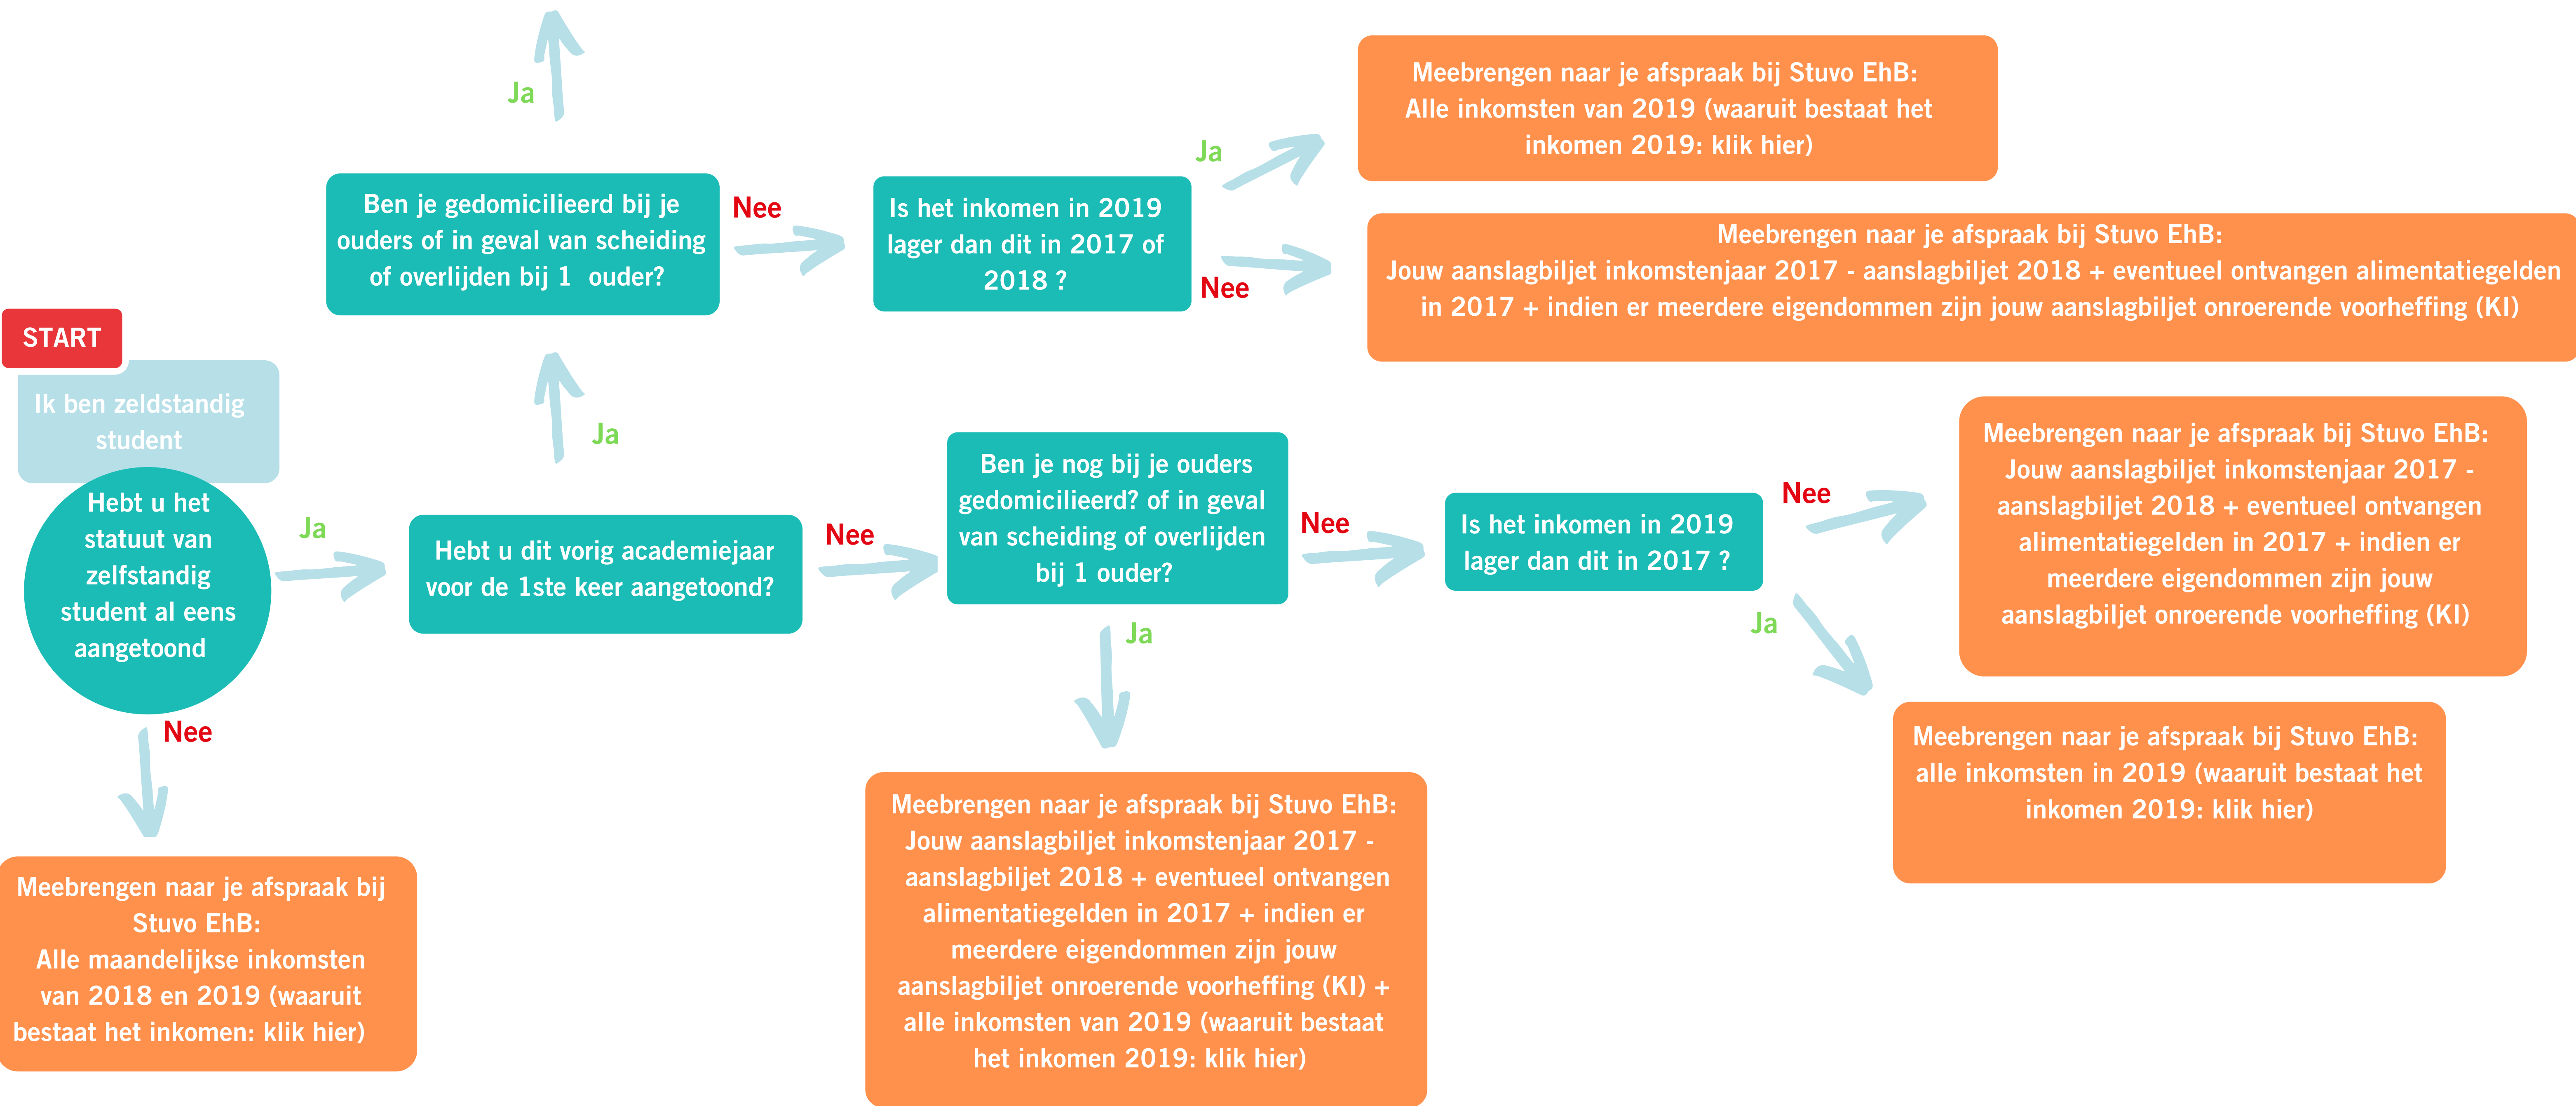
START

Ik ben zeldstandig student

Hebt u het statuut van zelfstandig student al eens aangetoond

Ja

Nee

Meebrengen naar je afspraak bij Stuvo EhB:
Alle maandelijkse inkomsten van 2018 en 2019 (waaruit bestaat het inkomen: klik hier)

Hebt u dit vorig academiejaar voor de 1ste keer aangetoond?

Ja

Ben je gedomicilieerd bij je ouders of in geval van scheiding of overlijden bij 1 ouder?

Ja

Nee

Is het inkomen in 2019 lager dan dit in 2017 of 2018 ?

Ja

Meebrengen naar je afspraak bij Stuvo EhB:
Alle inkomsten van 2019 (waaruit bestaat het inkomen 2019: klik hier)

Nee

Meebrengen naar je afspraak bij Stuvo EhB:
Jouw aanslagbiljet inkomstenjaar 2017 - aanslagbiljet 2018 + eventueel ontvangen alimentatiegelden in 2017 + indien er meerdere eigendommen zijn jouw aanslagbiljet onroerende voorheffing (KI)

Nee

Ben je nog bij je ouders gedomicilieerd? of in geval van scheiding of overlijden bij 1 ouder?

Ja

Meebrengen naar je afspraak bij Stuvo EhB:
Jouw aanslagbiljet inkomstenjaar 2017 - aanslagbiljet 2018 + eventueel ontvangen alimentatiegelden in 2017 + indien er meerdere eigendommen zijn jouw aanslagbiljet onroerende voorheffing (KI) + alle inkomsten van 2019 (waaruit bestaat het inkomen 2019: klik hier)

Nee

Is het inkomen in 2019 lager dan dit in 2017 ?

Nee

Meebrengen naar je afspraak bij Stuvo EhB:
Jouw aanslagbiljet inkomstenjaar 2017 - aanslagbiljet 2018 + eventueel ontvangen alimentatiegelden in 2017 + indien er meerdere eigendommen zijn jouw aanslagbiljet onroerende voorheffing (KI)

Ja

Meebrengen naar je afspraak bij Stuvo EhB:
alle inkomsten in 2019 (waaruit bestaat het inkomen 2019: klik hier)